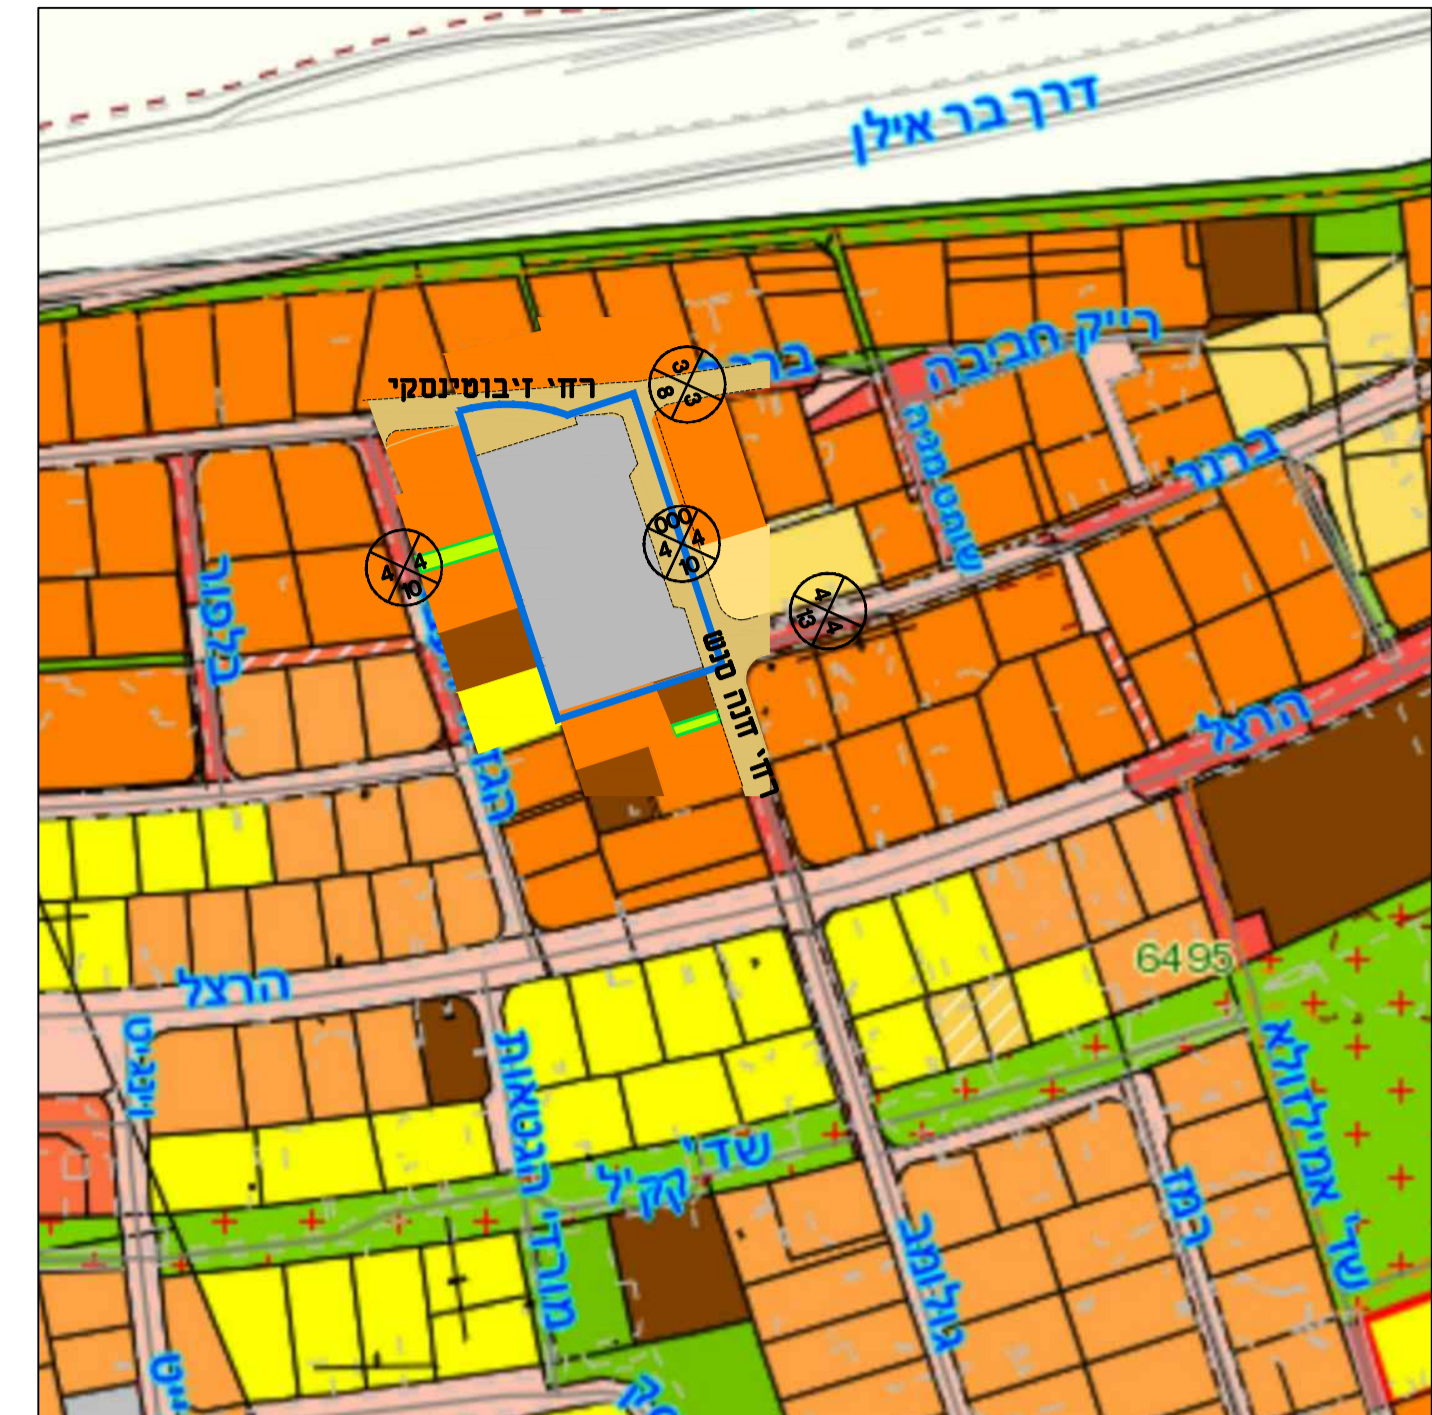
דרך בר אילן

רח' זיבוטינסקי

3
3
8
3

ברנר

רייק חביבה

שושנה פרסיץ

ברנר

000
4
4
10

4
4
10

4
4
13
4

רח' זונה סנש

ההגנה

הרצל

הרצל

6495

שד' אנילביץ'

שד' קק"ל

מרדכי הגטאות

גלוסקין

במה

בן גוריון